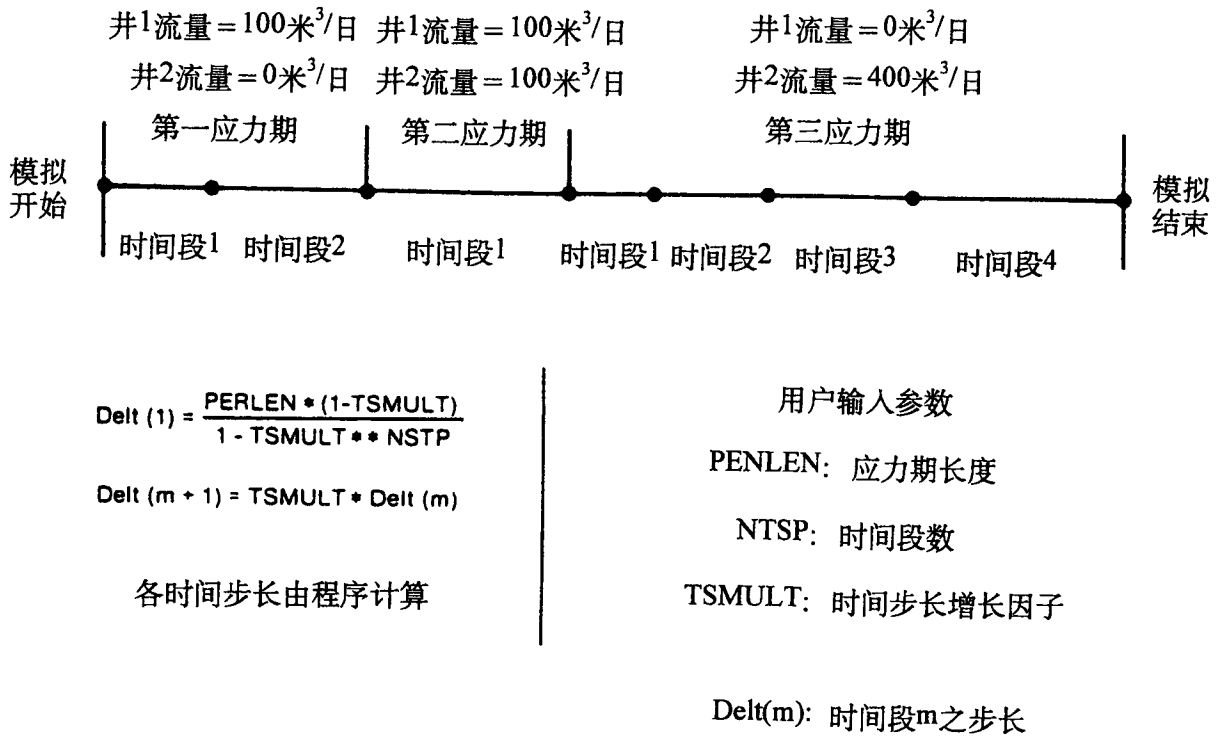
井1流量＝100米$^3$/日
井2流量＝0米$^3$/日

井1流量＝100米$^3$/日
井2流量＝100米$^3$/日

井1流量＝0米$^3$/日
井2流量＝400米$^3$/日

第一应力期　第二应力期　第三应力期

模拟开始

模拟结束

时间段1　时间段2　时间段1　时间段1　时间段2　时间段3　时间段4

$\text{Delt}(1) = \frac{\text{PERLEN} * (1-\text{TSMULT})}{1 - \text{TSMULT} ** \text{NSTP}}$

Delt (m + 1) = TSMULT * Delt (m)

各时间步长由程序计算

用户输入参数

PENLEN：应力期长度

NTSP：时间段数

TSMULT：时间步长增长因子

Delt(m)：时间段m之步长